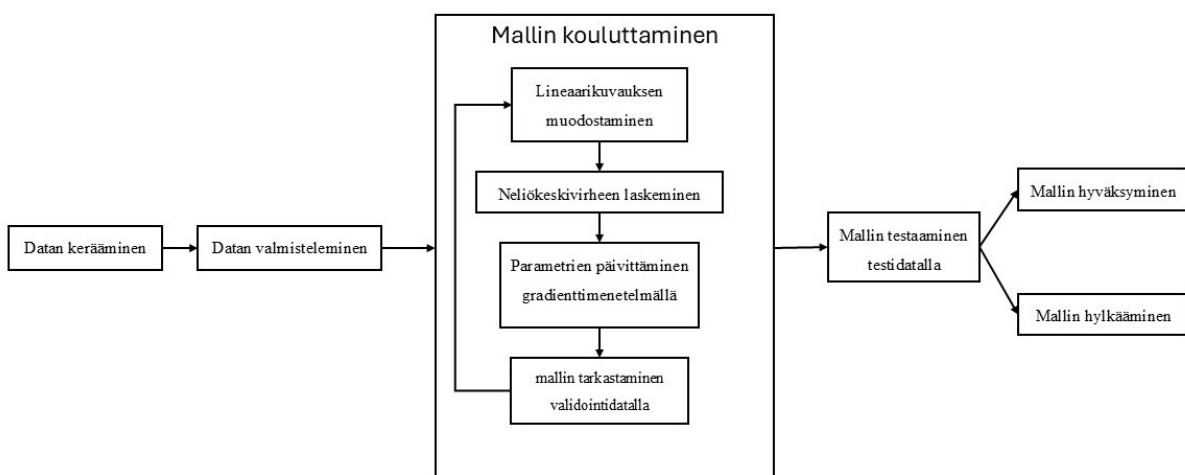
Datan kerääminen

Datan valmisteleminen

Mallin kouluttaminen

Lineaarikuvauksen muodostaminen

Neliökeskivirheen laskeminen

Parametrien päivittäminen gradienttimenetelmällä

mallin tarkastaminen validointidatalla

Mallin testaaminen testidatalla

Mallin hyväksyminen

Mallin hylkääminen